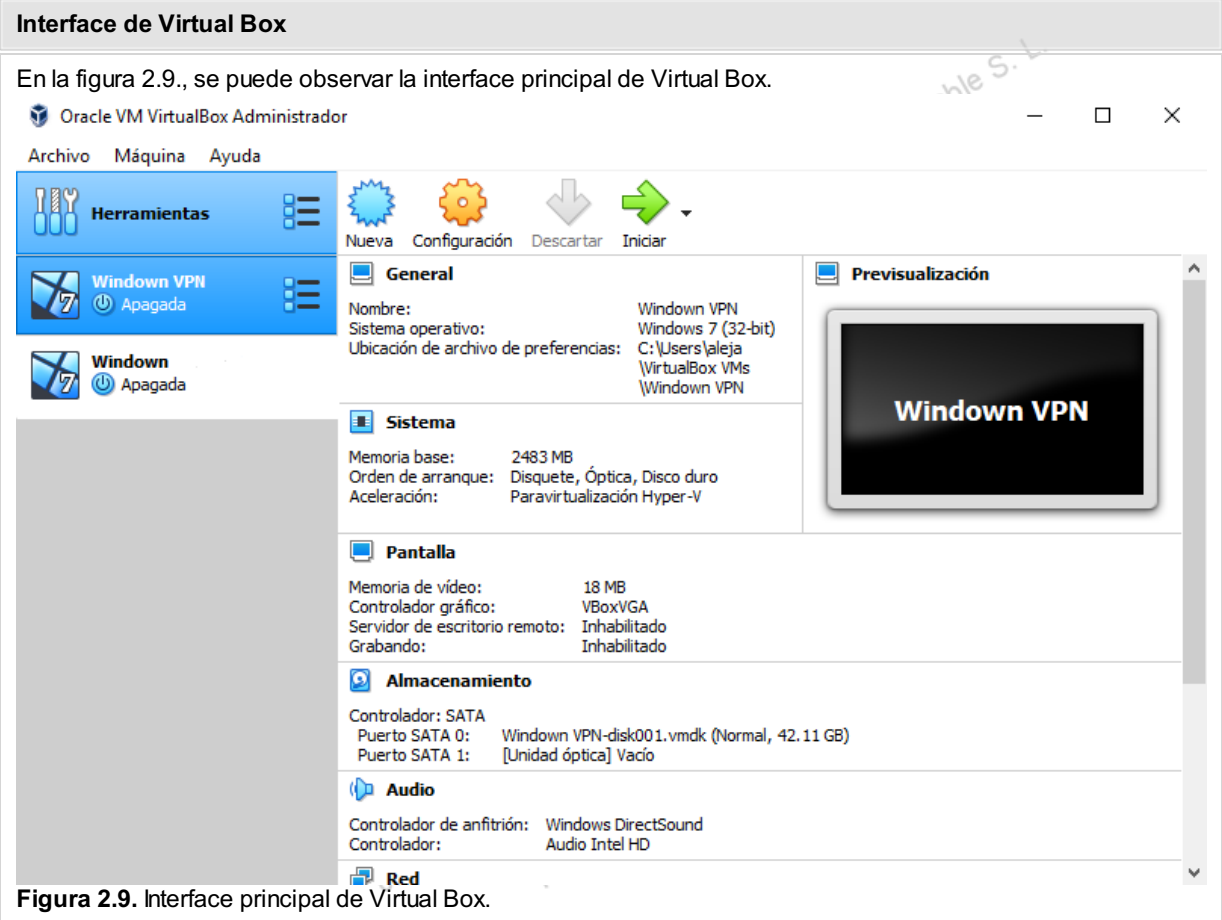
Interface de Virtual Box

En la figura 2.9., se puede observar la interface principal de Virtual Box.

Oracle VM VirtualBox Administrador

Archivo Máquina Ayuda

Herramientas

Windown VPN
Apagada

Windown
Apagada

Nueva Configuración Descartar Iniciar

General

Nombre: Windown VPN
Sistema operativo: Windows 7 (32-bit)
Ubicación de archivo de preferencias: C:\Users\aleja \VirtualBox VMs \Windown VPN

Previsualización

Windown VPN

Sistema

Memoria base: 2483 MB
Orden de arranque: Disquete, Óptica, Disco duro
Aceleración: Paravirtualización Hyper-V

Pantalla

Memoria de vídeo: 18 MB
Controlador gráfico: VBoxVGA
Servidor de escritorio remoto: Inhabilitado
Grabando: Inhabilitado

Almacenamiento

Controlador: SATA
Puerto SATA 0: Windown VPN-disk001.vmdk (Normal, 42.11 GB)
Puerto SATA 1: [Unidad óptica] Vacío

Audio

Controlador de anfitrión: Windows DirectSound
Controlador: Audio Intel HD

Red

Figura 2.9. Interface principal de Virtual Box.